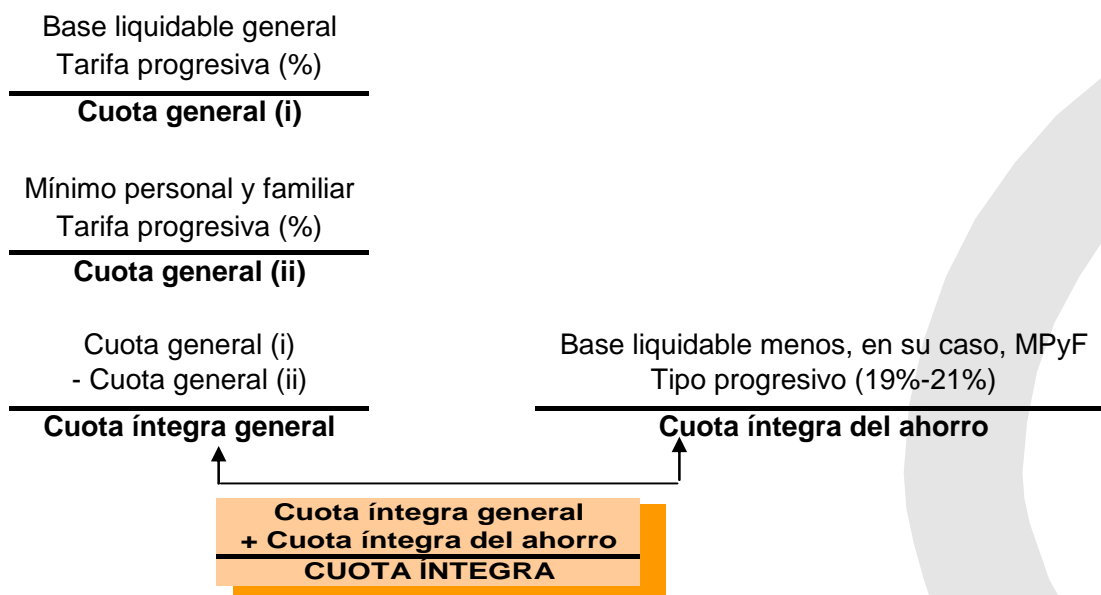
Base liquidable general
Tarifa progresiva (%)

**Cuota general (i)**

Mínimo personal y familiar
Tarifa progresiva (%)

**Cuota general (ii)**

Cuota general (i)
- Cuota general (ii)

**Cuota íntegra general**

Base liquidable menos, en su caso, MPyF
Tipo progresivo (19%-21%)

**Cuota íntegra del ahorro**

**Cuota íntegra general**
**+ Cuota íntegra del ahorro**
**CUOTA ÍNTEGRA**